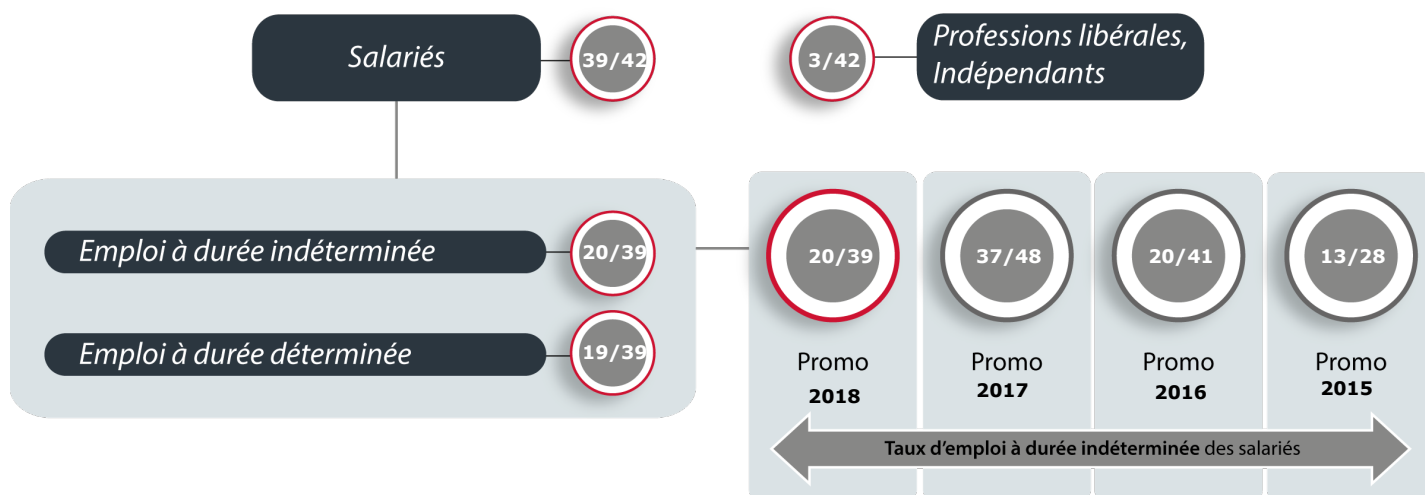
Salariés

39/42

3/42

Professions libérales, Indépendants

Emploi à durée indéterminée

20/39

Emploi à durée déterminée

19/39

20/39

Promo 2018

37/48

Promo 2017

20/41

Promo 2016

13/28

Promo 2015

Taux d'emploi à durée indéterminée des salariés